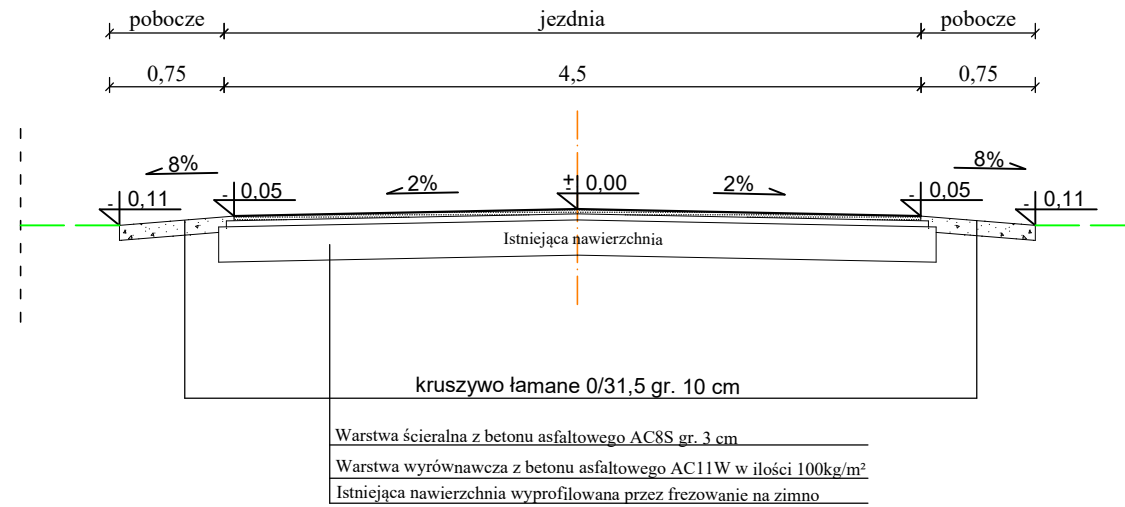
pobocze jezdnia pobocze

0,75 4,5 0,75

8% 8%

- 0,11 - 0,05 2% + 0,00 2% - 0,05 - 0,11

Istniejąca nawierzchnia

kruszywo łamane 0/31,5 gr. 10 cm

Warstwa ścieralna z betonu asfaltowego AC8S gr. 3 cm

Warstwa wyrównawcza z betonu asfaltowego AC11W w ilości 100kg/m²

Istniejąca nawierzchnia wyprofilowana przez frezowanie na zimno